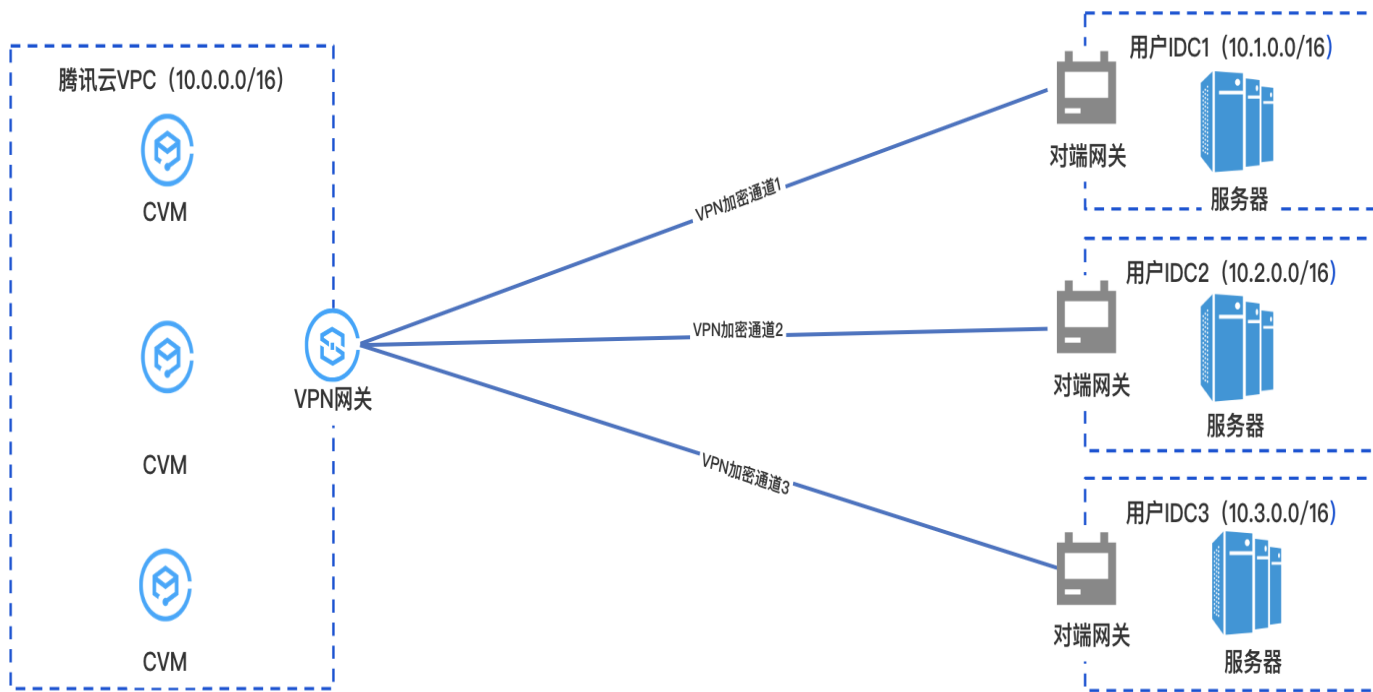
腾讯云VPC（10.0.0.0/16）

CVM

CVM

CVM

VPN网关

VPN加密通道1

VPN加密通道2

VPN加密通道3

用户IDC1（10.1.0.0/16）

对端网关

服务器

用户IDC2（10.2.0.0/16）

对端网关

服务器

用户IDC3（10.3.0.0/16）

对端网关

服务器